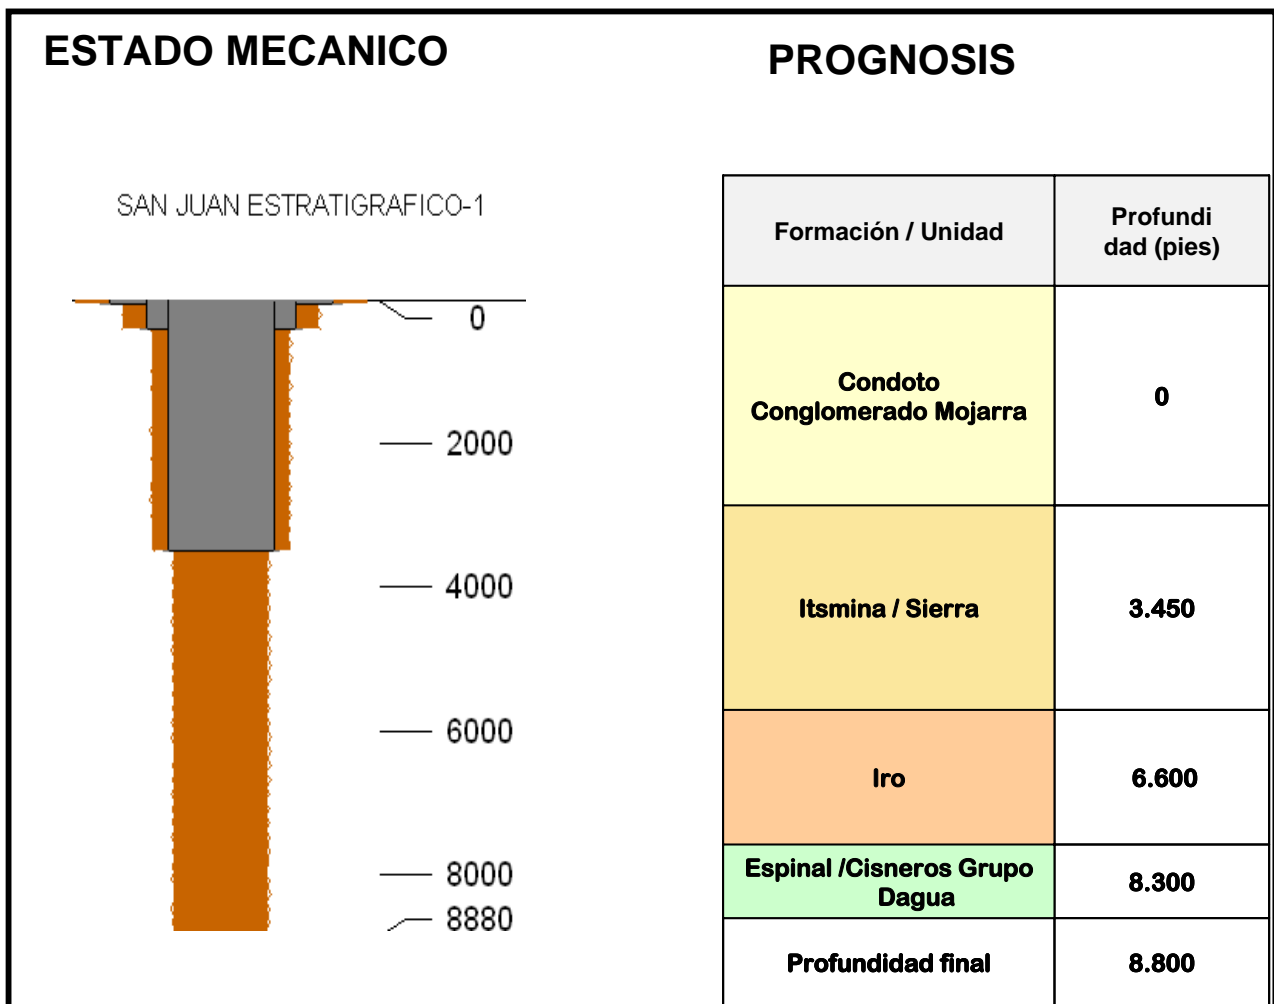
ESTADO MECANICO

SAN JUAN ESTRATIGRAFICO-1

0

2000

4000

6000

8000

8880

PROGNOSIS

| Formación / Unidad | Profundidad (pies) |
|---|---|
| Condoto Conglomerado Mojarra | 0 |
| Itsmina / Sierra | 3.450 |
| Iro | 6.600 |
| Espinal /Cisneros Grupo Dagua | 8.300 |
| Profundidad final | 8.800 |